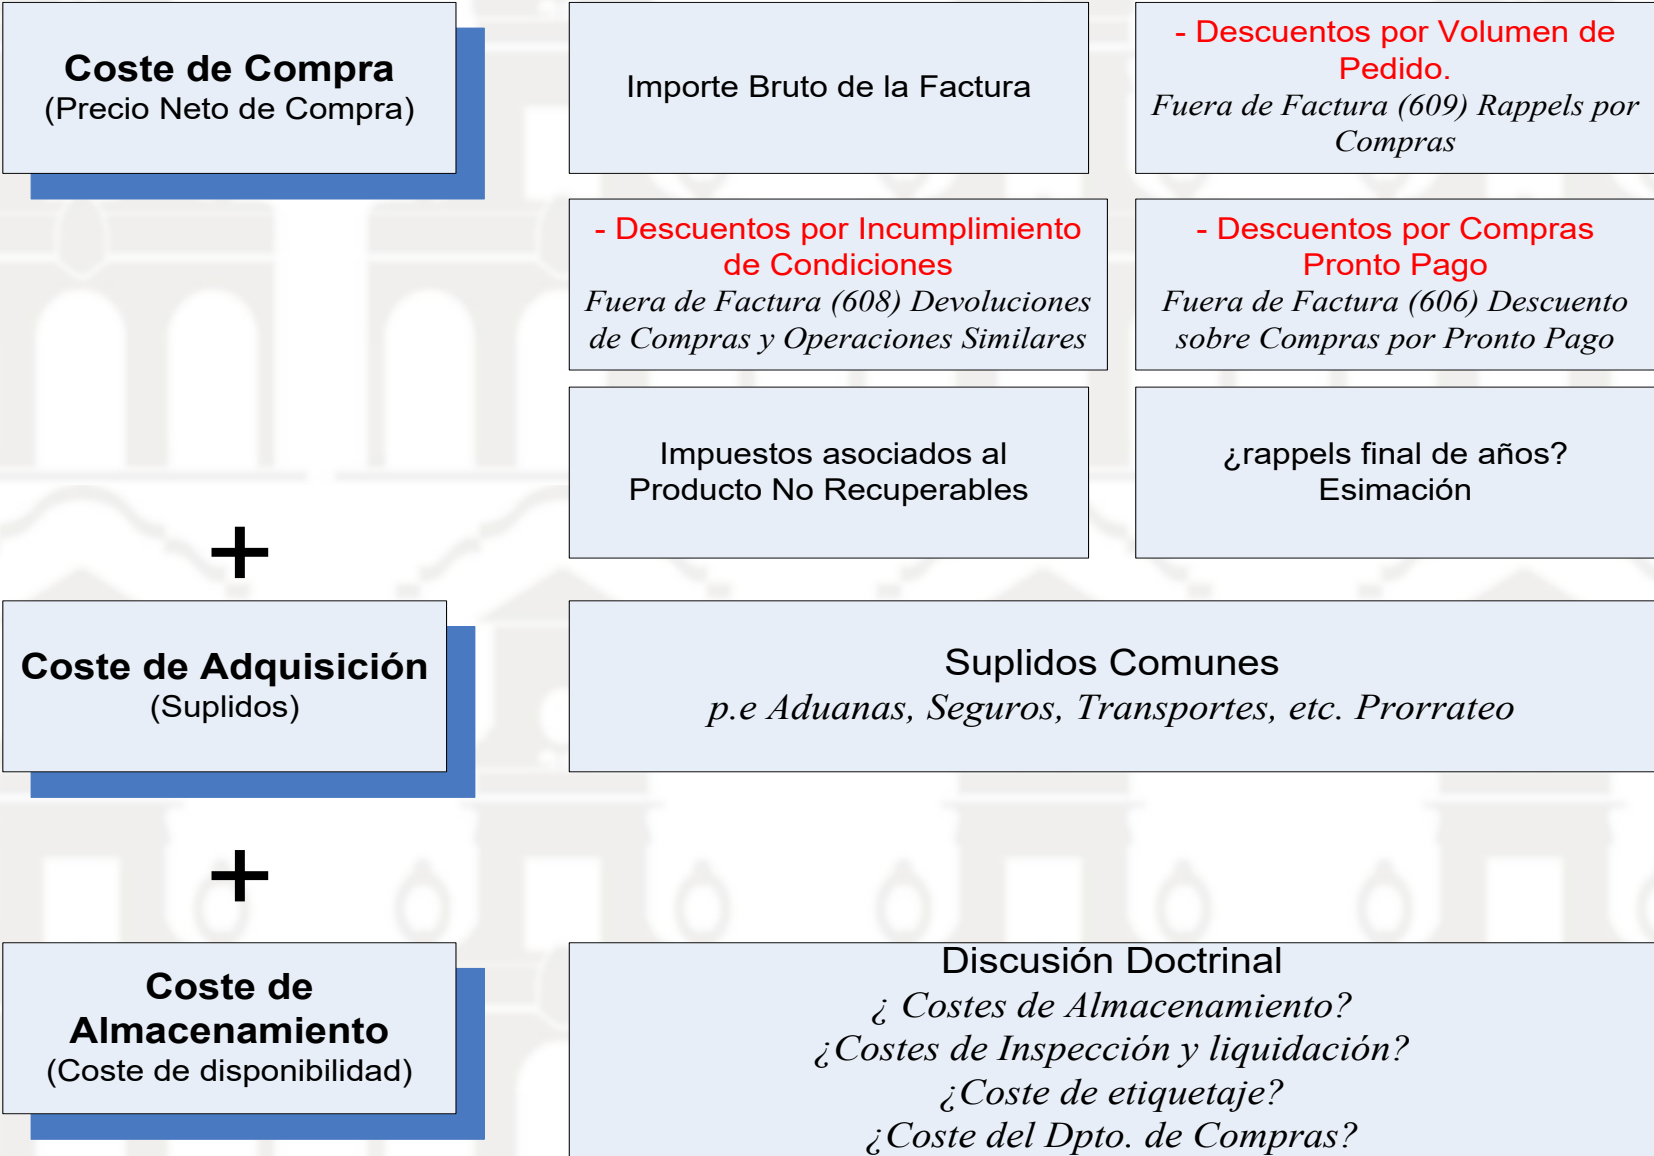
Coste de Compra
(Precio Neto de Compra)

Importe Bruto de la Factura

- Descuentos por Volumen de Pedido.
Fuera de Factura (609) Rappels por Compras

- Descuentos por Incumplimiento de Condiciones
Fuera de Factura (608) Devoluciones de Compras y Operaciones Similares

- Descuentos por Compras Pronto Pago
Fuera de Factura (606) Descuento sobre Compras por Pronto Pago

Impuestos asociados al Producto No Recuperables

¿rappels final de años?
Esimación

+

Coste de Adquisición
(Suplidos)

Suplidos Comunes
p.e Aduanas, Seguros, Transportes, etc. Prorrateo

+

Coste de Almacenamiento
(Coste de disponibilidad)

Discusión Doctrinal
¿ Costes de Almacenamiento?
¿Costes de Inspección y liquidación?
¿Coste de etiquetaje?
¿Coste del Dpto. de Compras?